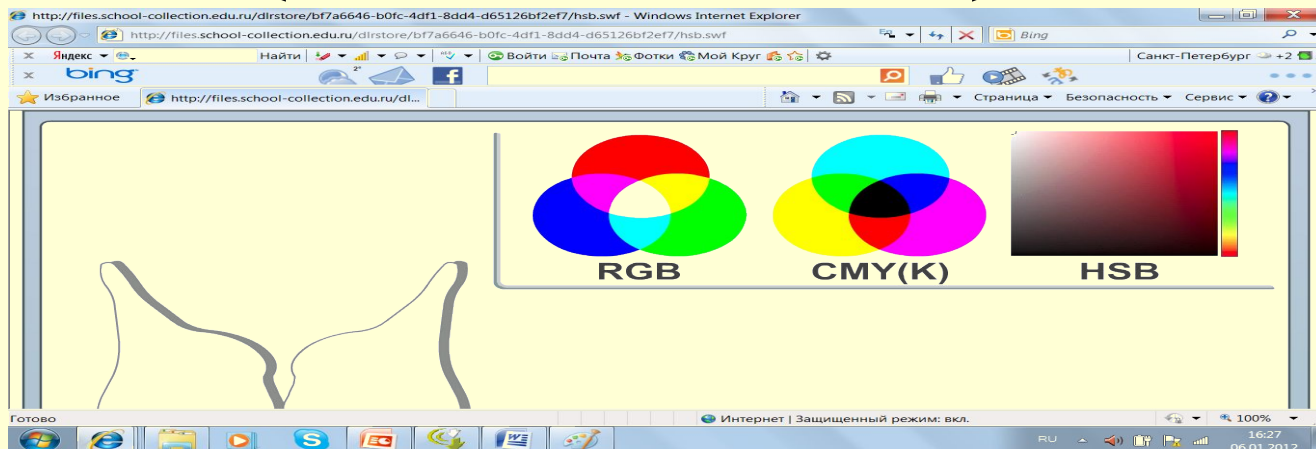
http://files.school-collection.edu.ru/dlrstore/bf7a6646-b0fc-4df1-8dd4-d65126bf2ef7/hsb.swf - Windows Internet Explorer

http://files.school-collection.edu.ru/dlrstore/bf7a6646-b0fc-4df1-8dd4-d65126bf2ef7/hsb.swf

Bing

Яндекс

Найти

Войти Почта Фотки Мой Круг

Санкт-Петербург +2

bing

2°

Избранное

http://files.school-collection.edu.ru/dl...

Страница ▾ Безопасность ▾ Сервис ▾

RGB

CMY(K)

HSB

Готово

Интернет | Защищенный режим: вкл.

100%

RU

16:27

06.01.2012